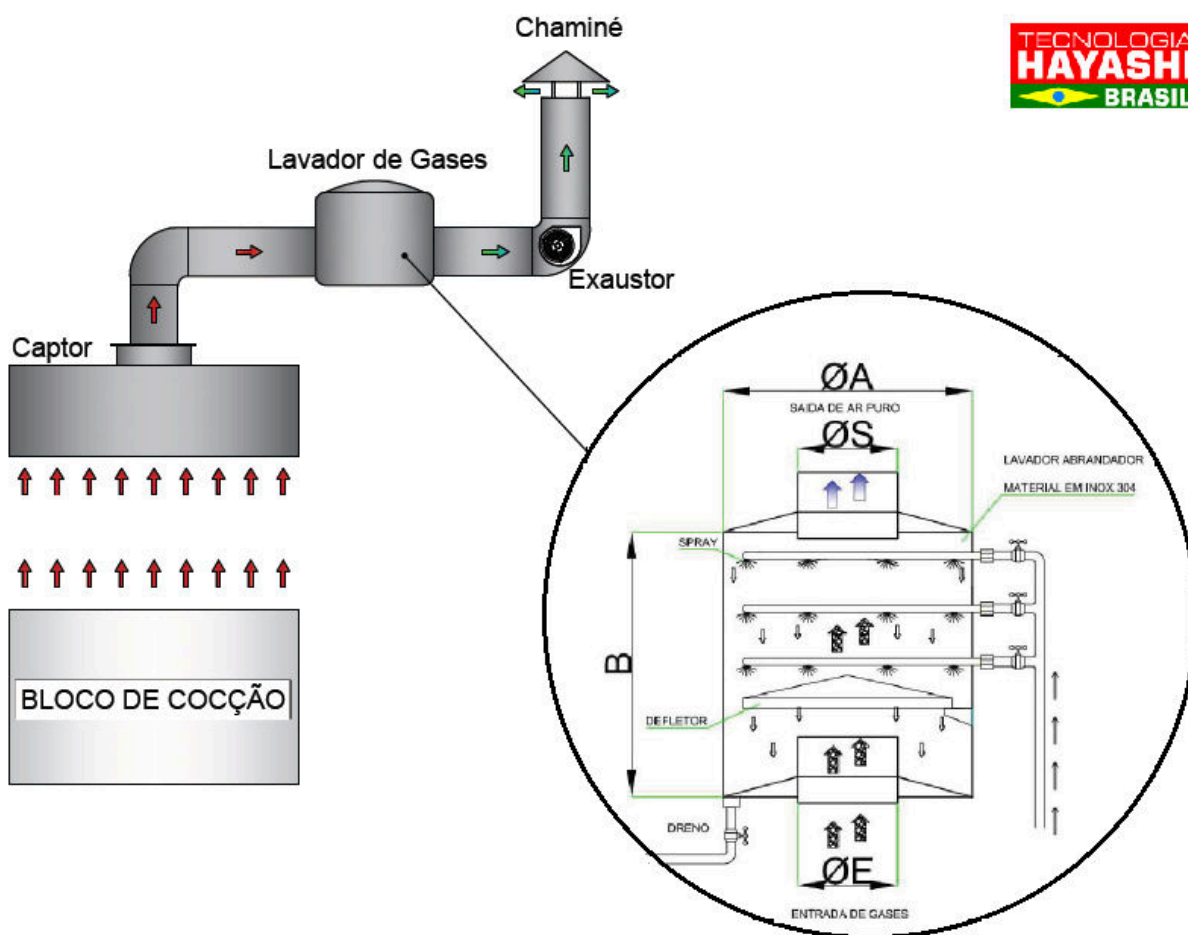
Chaminé

TECNOLOGIA
HAYASHI
BRASIL

Lavador de Gases

Exaustor

Captor

BLOCO DE COCÇÃO

ØA

SAIDA DE AR PURO

ØS

LAVADOR ABRANDADOR

MATERIAL EM INOX 304

SPRAY

B

DEFLETOR

DRENO

ØE

ENTRADA DE GASES